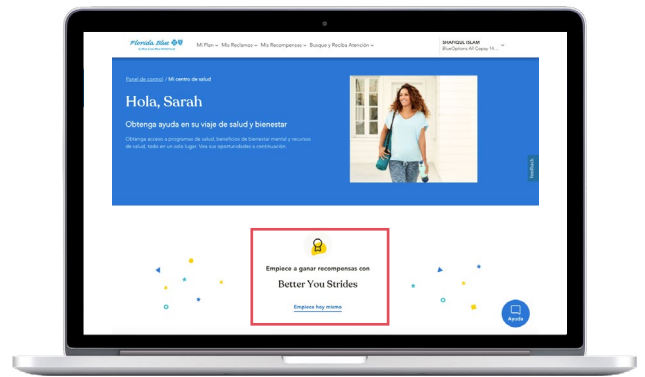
Florida Blue

Mi Plan ⌄ Mis Reclamos ⌄ Mis Recompensas ⌄ Busque y Reciba Atención ⌄

SHAFIQUL ISLAM
BlueOptions All Copay H...

Panel de control / Mi centro de salud

Hola, Sarah

Obtenga ayuda en su viaje de salud y bienestar

Obtenga acceso a programas de salud, beneficios de bienestar mental y recursos de salud, todo en un solo lugar. Vea sus oportunidades a continuación.

Feedback

Empiece a ganar recompensas con

Better You Strides

Empiece hoy mismo

Ayuda